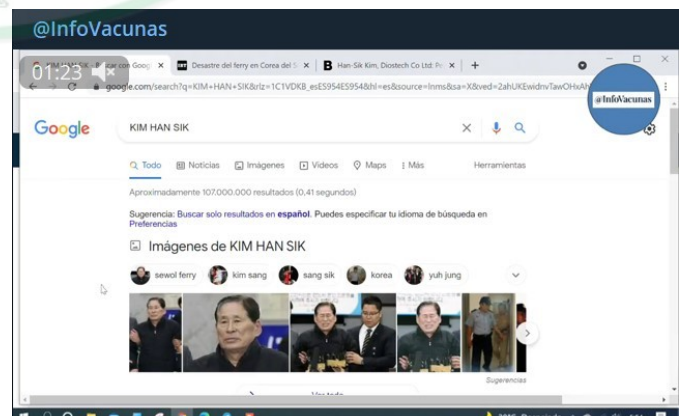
@InfoVacunas

01:23

KIM HAN SIK - Buscar con Google

Desastre del ferry en Corea del S

Han-Sik Kim, Diostech Co Ltd. P

google.com/search?q=KIM+HAN+SIK&rlz=1C1VDKB_esES954ES954&hl=es&source=lnms&sa=X&ved=2ahUKEwidnvTawOHxAh

@InfoVacunas

Google

KIM HAN SIK

Todo Noticias Imágenes Videos Maps Más Herramientas

Aproximadamente 107.000.000 resultados (0,41 segundos)

Sugerencia: Buscar solo resultados en español. Puedes especificar tu idioma de búsqueda en Preferencias

Imágenes de KIM HAN SIK

sewol ferry kim sang sang sik korea yuh jung

Sugerencias

Ver todo